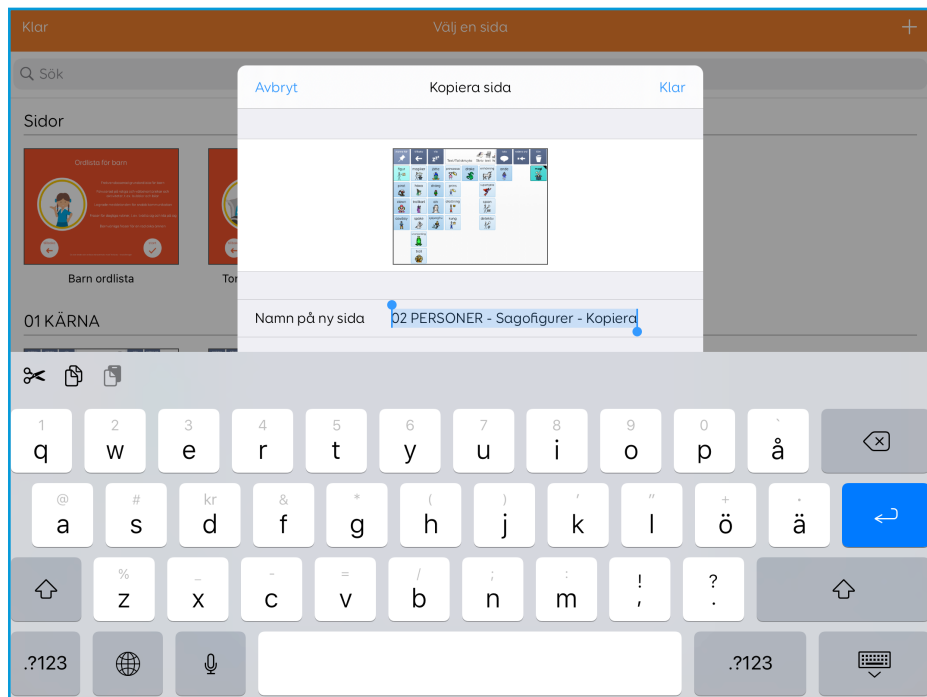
Klar
Välj en sida
+

Sök

Sidor

Ordlista för barn

Barn ordlista

Tor

01 KÄRNA

Avbryt
Kopiera sida
Klar

Namn på ny sida
02 PERSONER - Sagofigurer - Kopiera

1 q
2 w
3 e
4 r
5 t
6 y
7 u
8 i
9 o
0 p
` å

@ a
# s
kr d
& f
* g
( h
) j
' k
" l
+ ö
• ä

% z
_ x
- c
= v
/ b
; n
: m
! ,
? .

.?123
.?123